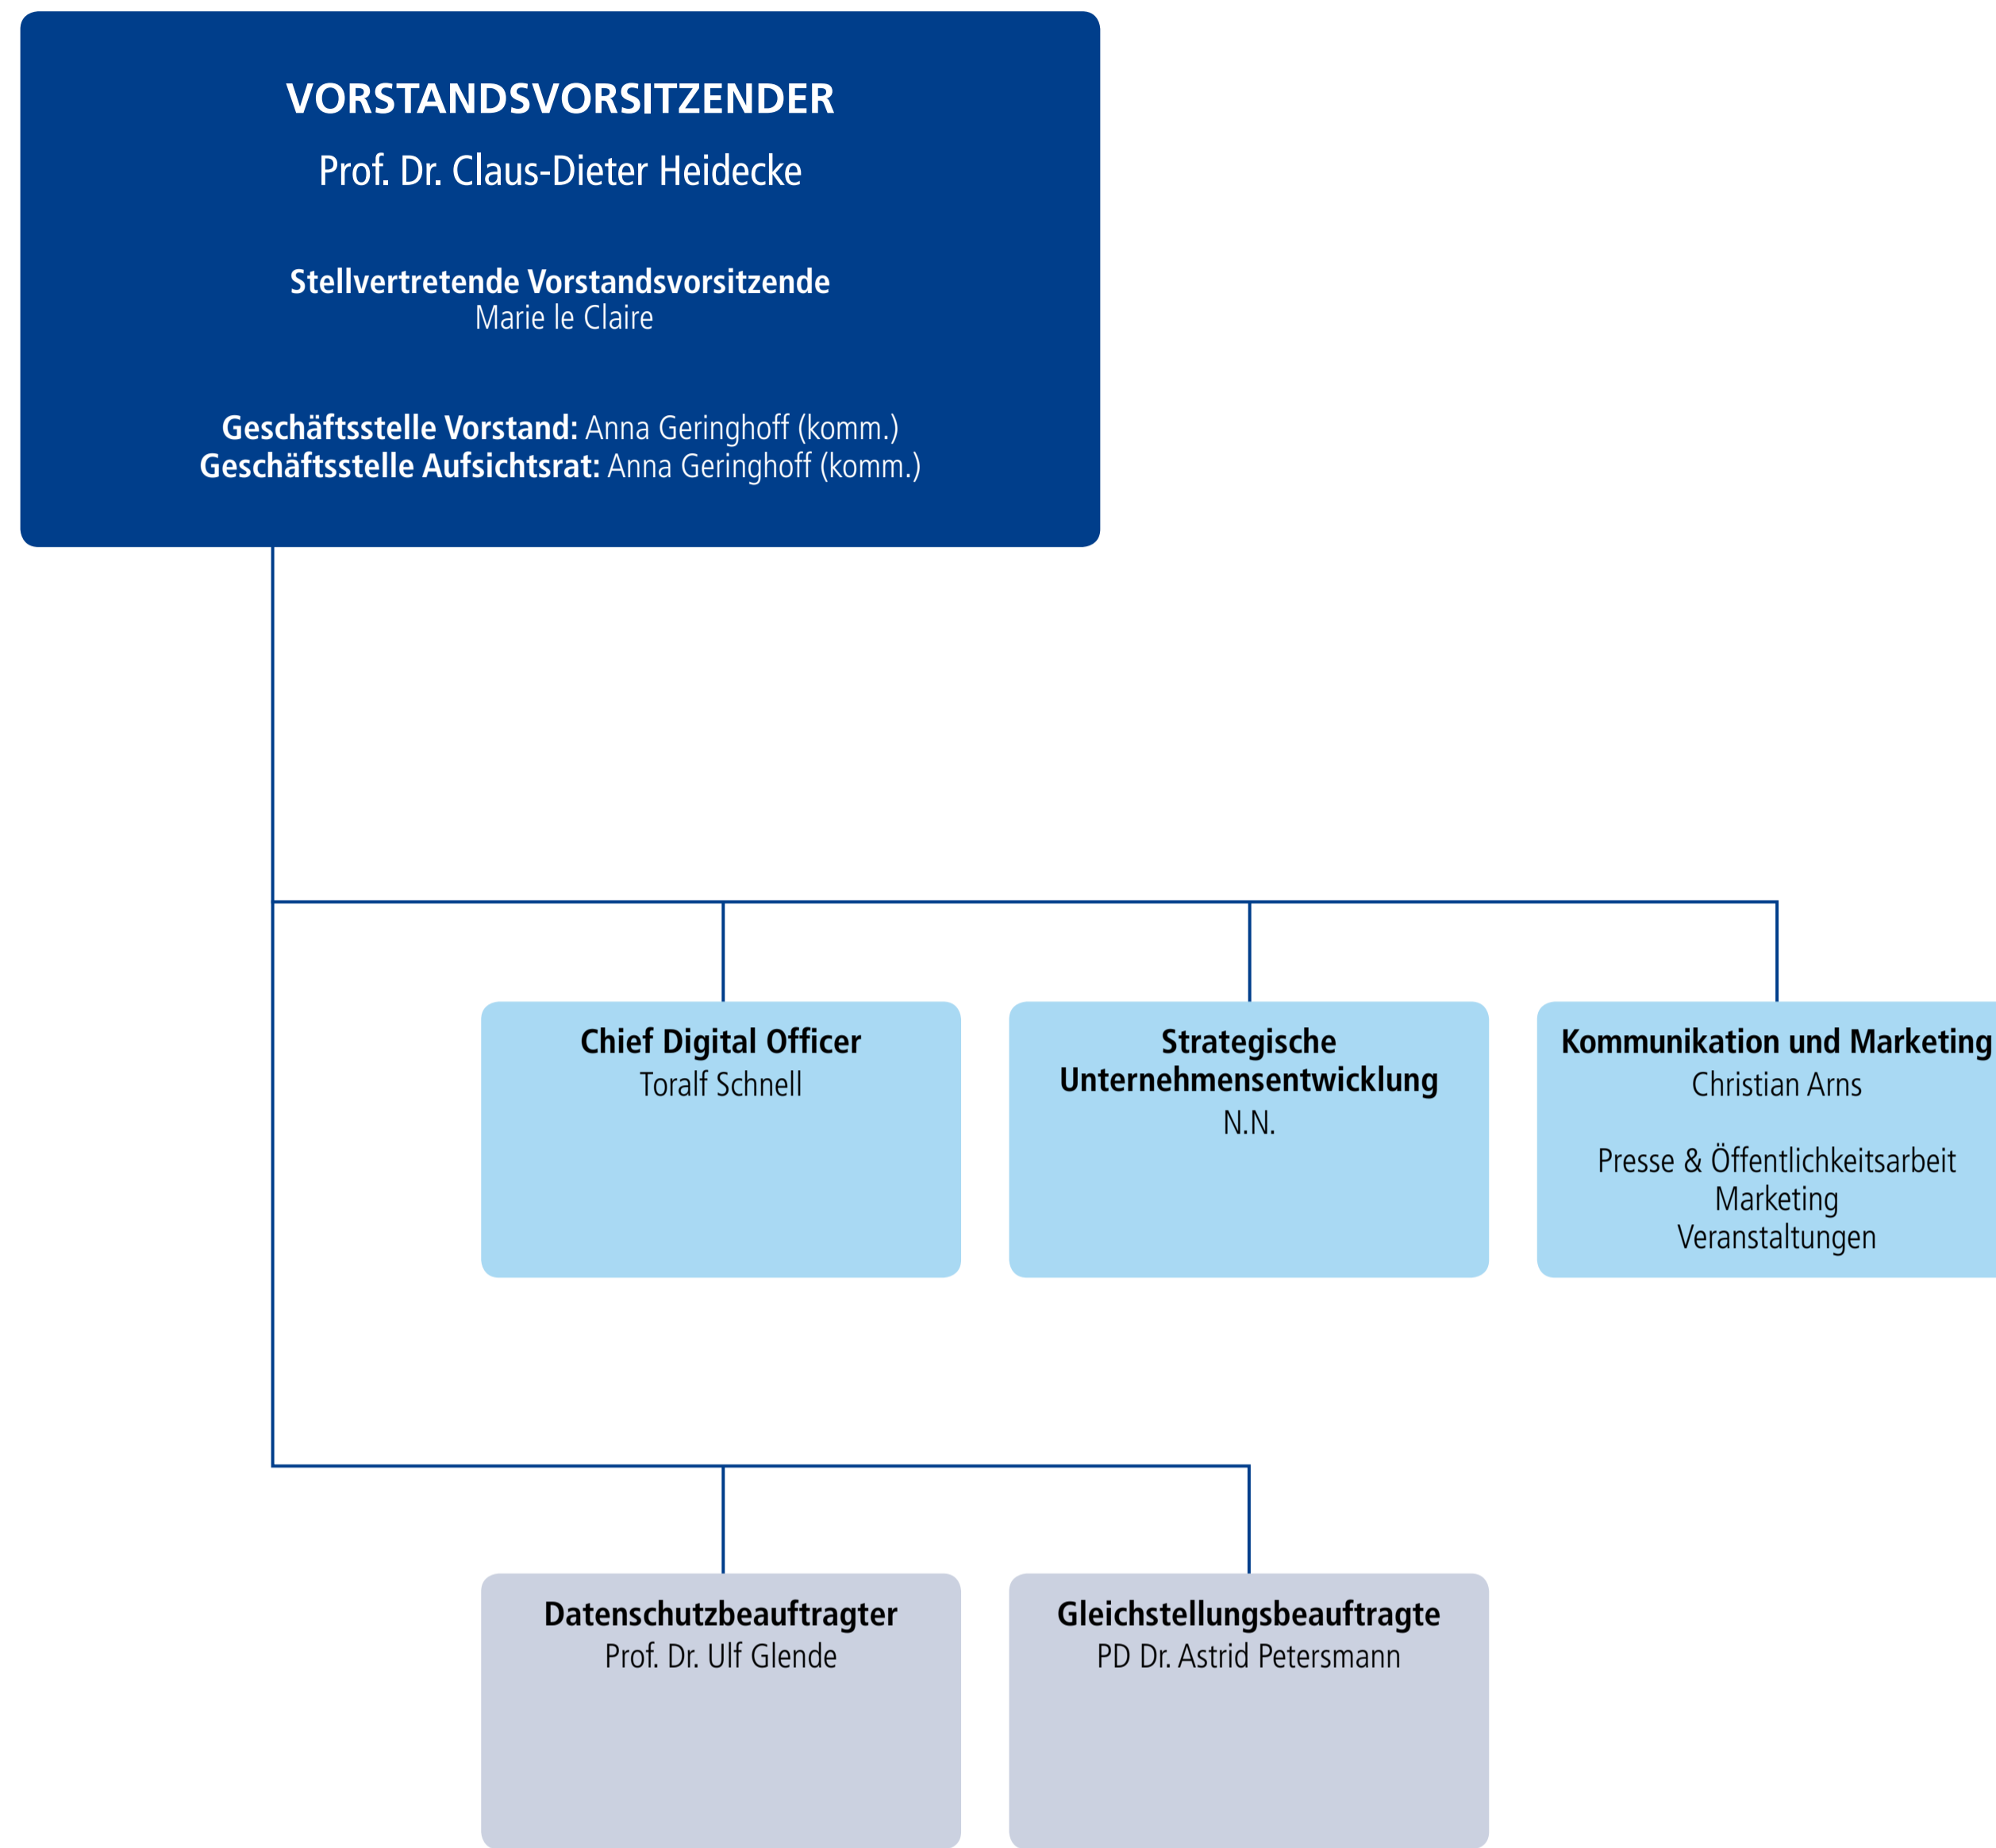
VORSTANDSVORSITZENDER
Prof. Dr. Claus-Dieter Heidecke

Stellvertretende Vorstandsvorsitzende
Marie le Claire

Geschäftsstelle Vorstand: Anna Geringhoff (komm.)
Geschäftsstelle Aufsichtsrat: Anna Geringhoff (komm.)

Chief Digital Officer
Toralf Schnell

Strategische Unternehmensentwicklung
N.N.

Kommunikation und Marketing
Christian Arns

Presse & Öffentlichkeitsarbeit
Marketing
Veranstaltungen

Datenschutzbeauftragter
Prof. Dr. Ulf Glende

Gleichstellungsbeauftragte
PD Dr. Astrid Petersmann